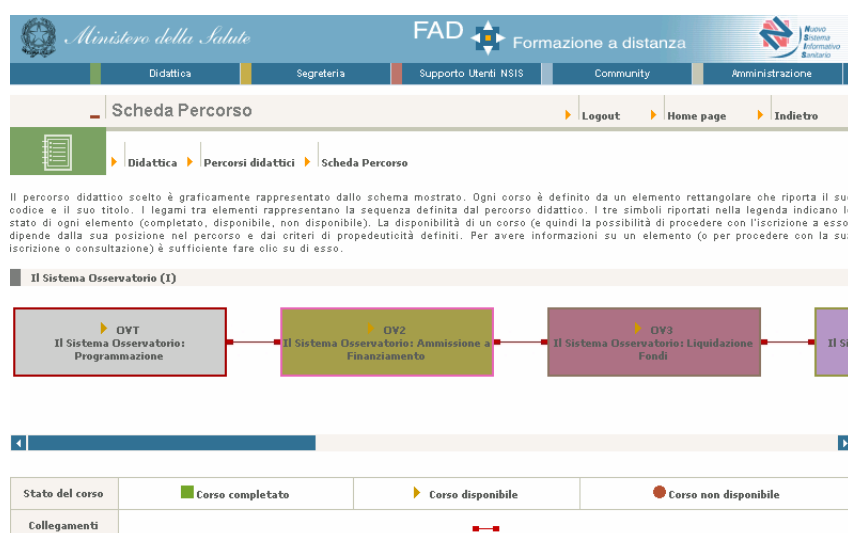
Ministero della Salute

FAD Formazione a distanza

Nuovo Sistema Informativo Sanitario

Didattica | Segreteria | Supporto Utenti NSIS | Community | Amministrazione

Scheda Percorso

Logout | Home page | Indietro

Didattica | Percorsi didattici | Scheda Percorso

Il percorso didattico scelto è graficamente rappresentato dallo schema mostrato. Ogni corso è definito da un elemento rettangolare che riporta il suo codice e il suo titolo. I legami tra elementi rappresentano la sequenza definita dal percorso didattico. I tre simboli riportati nella legenda indicano lo stato di ogni elemento (completato, disponibile, non disponibile). La disponibilità di un corso (e quindi la possibilità di procedere con l'iscrizione a esso) dipende dalla sua posizione nel percorso e dai criteri di propedeuticità definiti. Per avere informazioni su un elemento (o per procedere con la sua iscrizione o consultazione) è sufficiente fare clic su di esso.

Il Sistema Osservatorio (I)

OV1
Il Sistema Osservatorio: Programmazione

OV2
Il Sistema Osservatorio: Ammissione a Finanziamento

OV3
Il Sistema Osservatorio: Liquidazione Fondi

Il Si

| Stato del corso | Corso completato | Corso disponibile | Corso non disponibile |
|---|---|---|---|
| Collegamenti | | | |